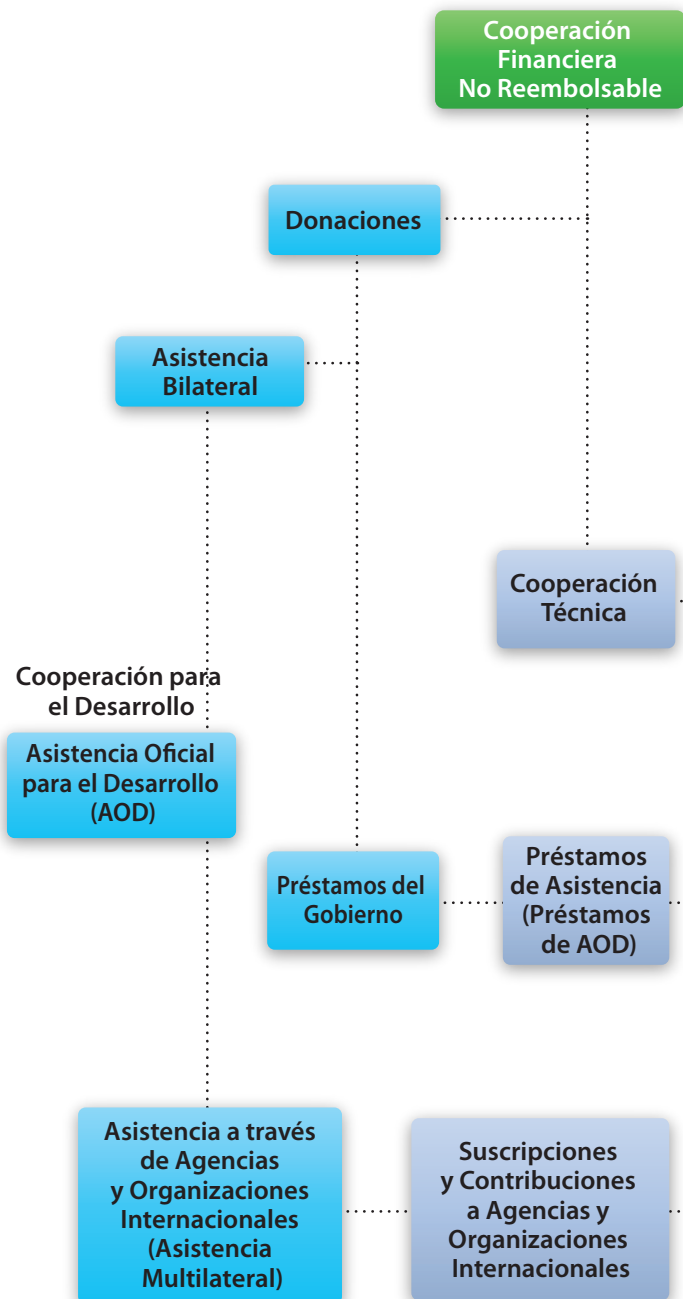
Cooperación Financiera No Reembolsable

Donaciones

Asistencia Bilateral

Cooperación Técnica

Cooperación para el Desarrollo

Asistencia Oficial para el Desarrollo (AOD)

Préstamos del Gobierno

Préstamos de Asistencia (Préstamos de AOD)

Asistencia a través de Agencias y Organizaciones Internacionales (Asistencia Multilateral)

Suscripciones y Contribuciones a Agencias y Organizaciones Internacionales